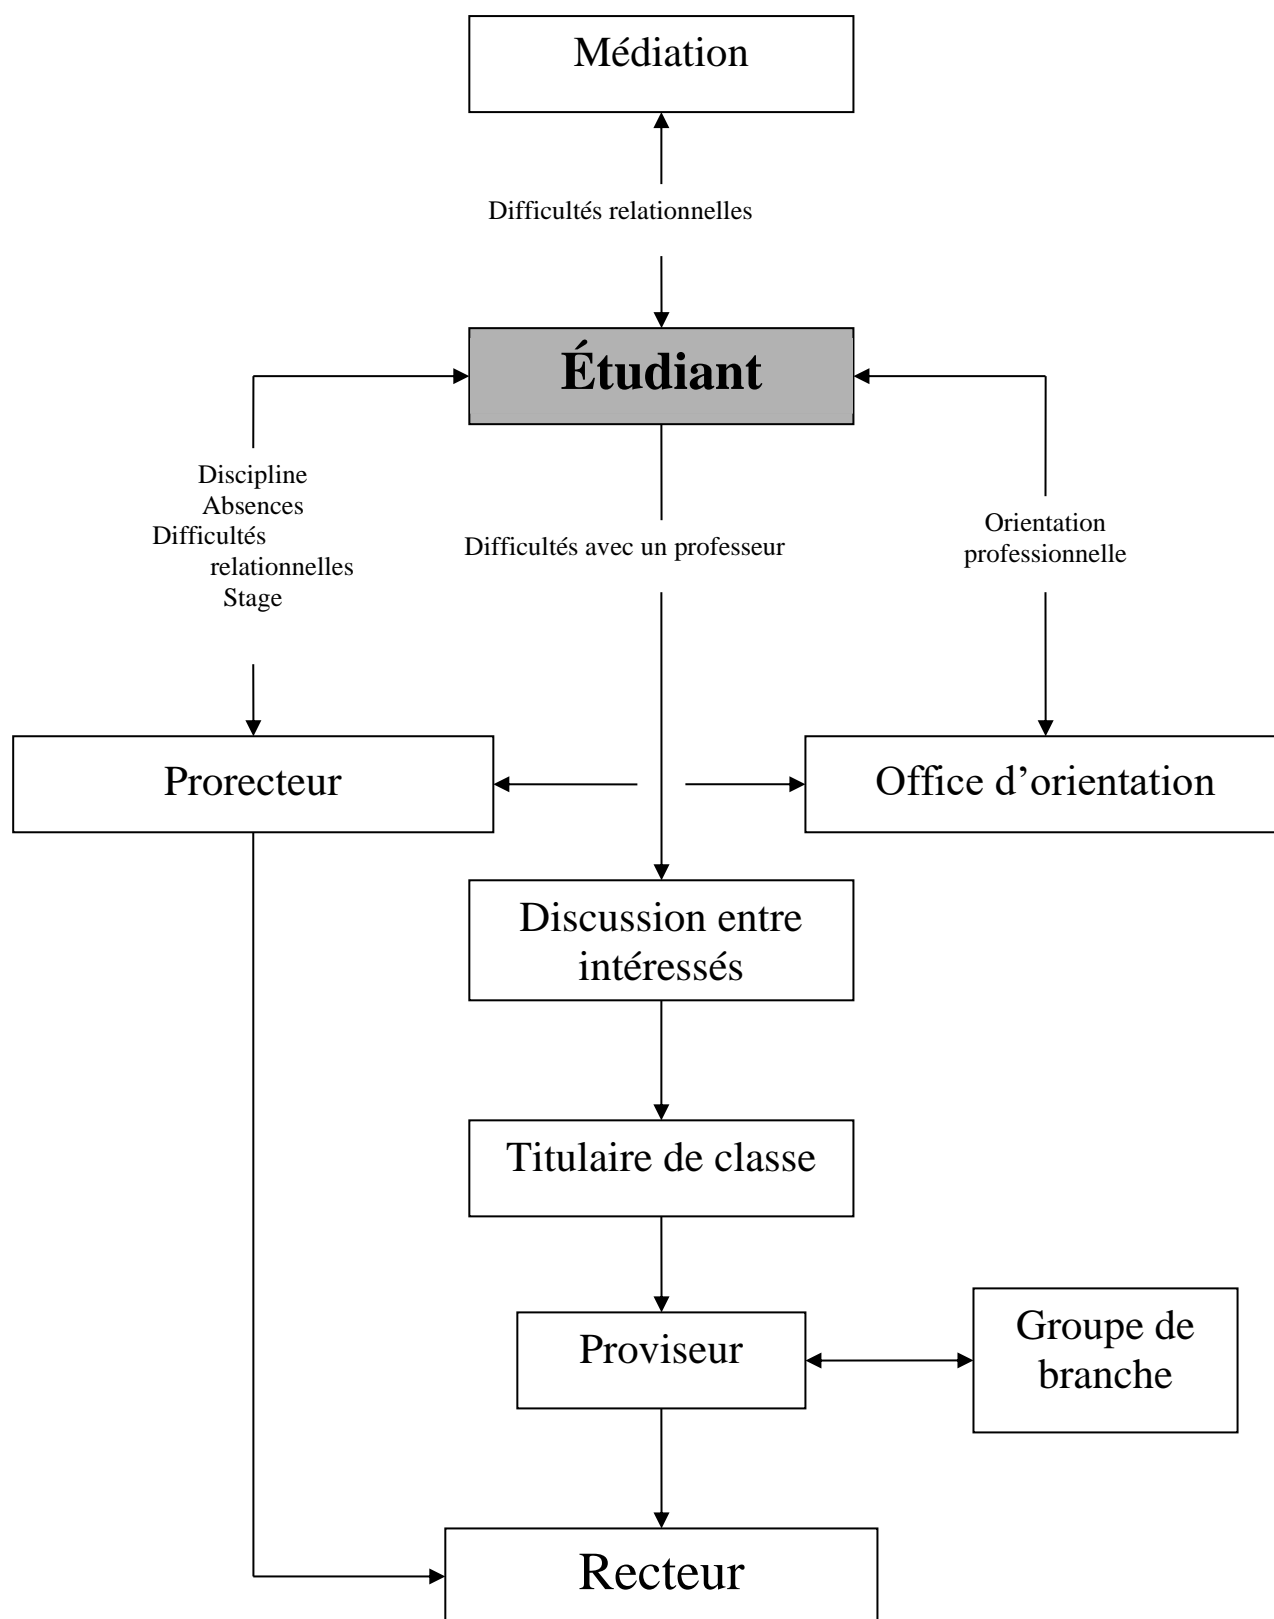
Médiation

Difficultés relationnelles

Étudiant

Discipline
Absences
Difficultés relationnelles
Stage

Difficultés avec un professeur

Orientation professionnelle

Prorecteur

Office d’orientation

Discussion entre intéressés

Titulaire de classe

Proviseur

Groupe de branche

Recteur